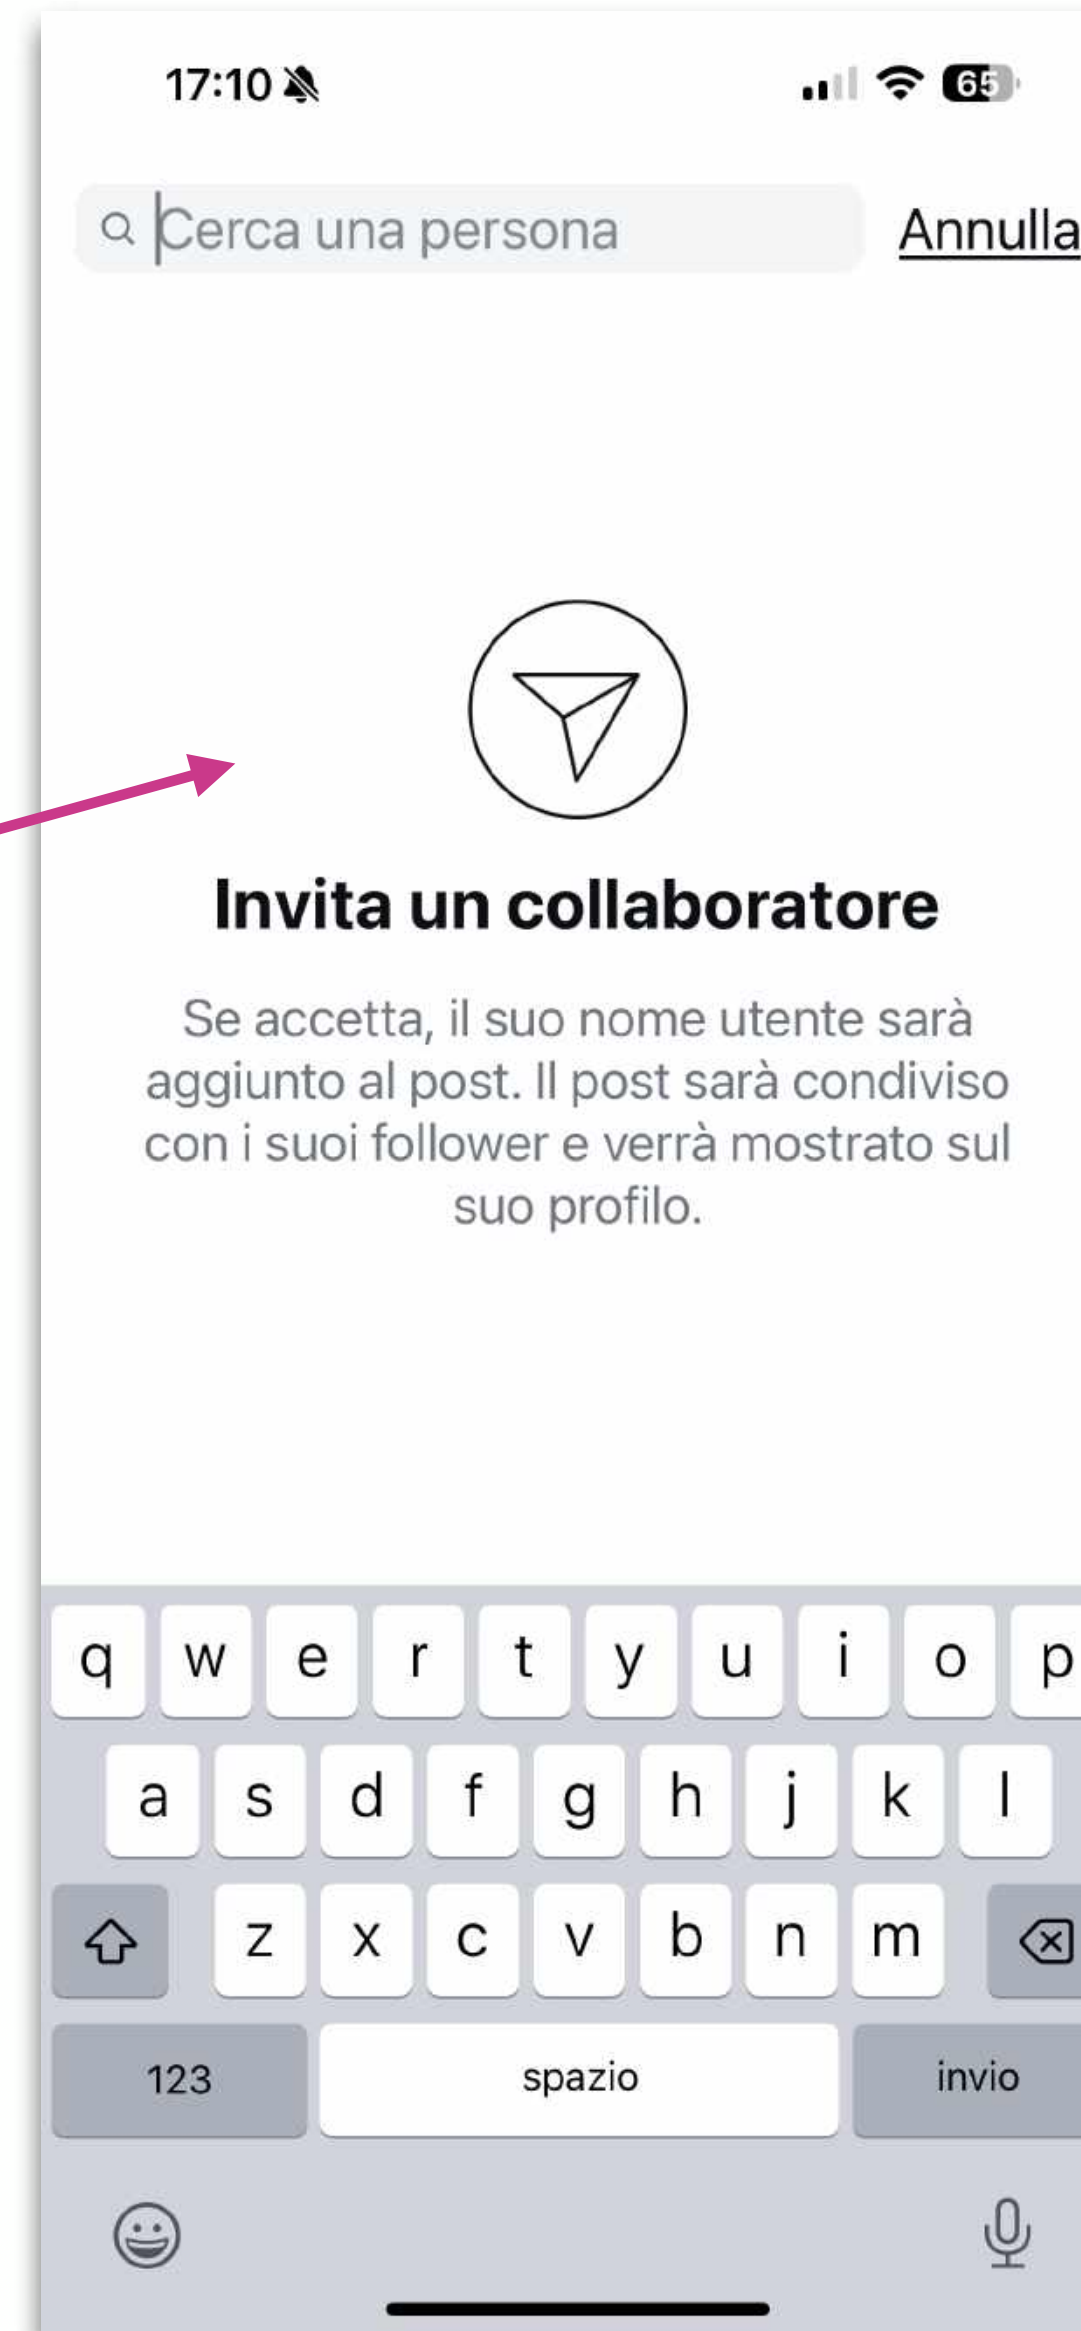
17:10

65

Cerca una persona

Annulla

Invita un collaboratore

Se accetta, il suo nome utente sarà aggiunto al post. Il post sarà condiviso con i suoi follower e verrà mostrato sul suo profilo.

q w e r t y u i o p
a s d f g h j k l
z x c v b n m

123
spazio
invio